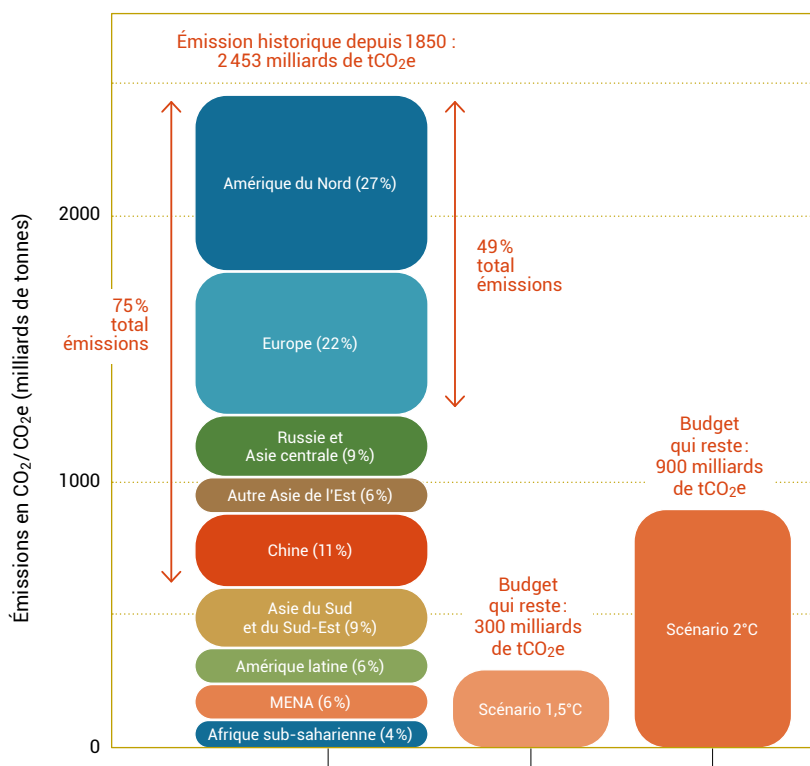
Émission historique depuis 1850 :
2 453 milliards de $tCO_2e$

Émissions en $CO_2$/ $CO_2e$ (milliards de tonnes)

2000
1000
0

75 %
total
émissions

49 %
total
émissions

Amérique du Nord (27%)
Europe (22%)
Russie et
Asie centrale (9 %)
Autre Asie de l'Est (6 %)
Chine (11 %)
Asie du Sud
et du Sud-Est (9 %)
Amérique latine (6 %)
MENA (6 %)
Afrique sub-saharienne (4 %)

Budget
qui reste :
300 milliards
de $tCO_2e$

Scénario 1,5°C

Budget
qui reste :
900 milliards
de $tCO_2e$

Scénario 2°C